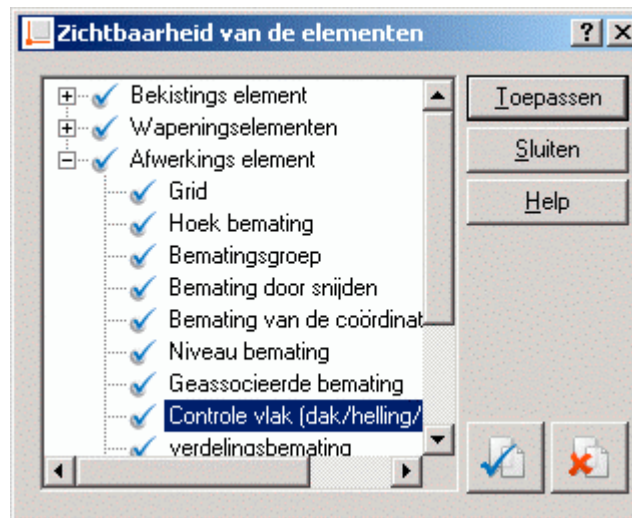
Zichtbaarheid van de elementen

?

X

Bekistings element

Wapeningselementen

Afwerkings element

Grid

Hoek bemating

Bematingsgroep

Bemating door snijden

Bemating van de coördinat

Niveau bemating

Geassocieerde bemating

Controle vlak (dak/helling/

verdelingsbemating

Toepassen

Sluiten

Help